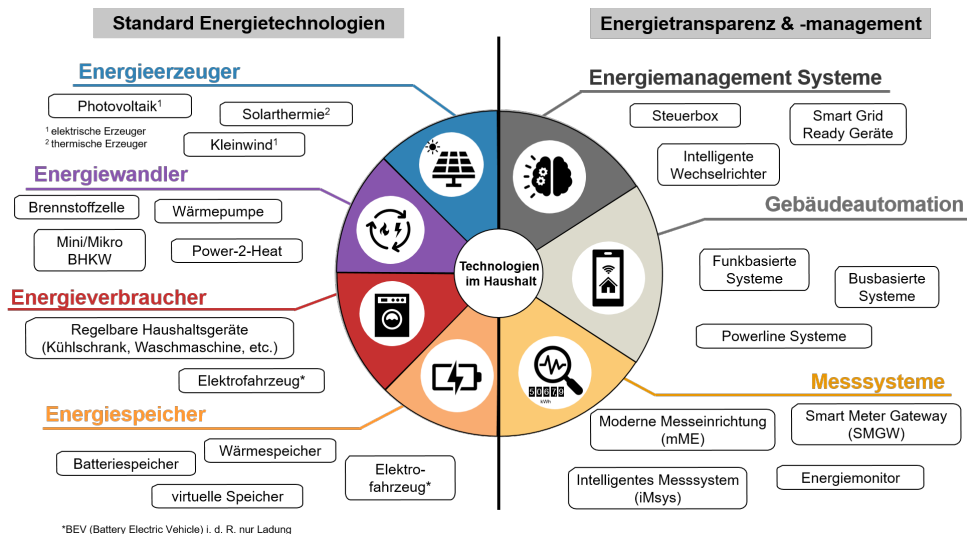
Standard Energietechnologien

Energietransparenz & -management

Energieerzeuger

Photovoltaik$^1$

Solarthermie$^2$

$^1$ elektrische Erzeuger
$^2$ thermische Erzeuger

Kleinwind$^1$

Energiewandler

Brennstoffzelle

Wärmepumpe

Mini/Mikro BHKW

Power-2-Heat

Energieverbraucher

Regelbare Haushaltsgeräte (Kühlschrank, Waschmaschine, etc.)

Elektrofahrzeug*

Energiespeicher

Batteriespeicher

Wärmespeicher

virtuelle Speicher

Elektrofahrzeug*

*BEV (Battery Electric Vehicle) i. d. R. nur Ladung

Technologien im Haushalt

Energiemanagement Systeme

Steuerbox

Smart Grid Ready Geräte

Intelligente Wechselrichter

Gebäudeautomation

Funkbasierte Systeme

Busbasierte Systeme

Powerline Systeme

Messsysteme

Moderne Messeinrichtung (mME)

Smart Meter Gateway (SMGW)

Intelligentes Messsystem (iMsys)

Energiemonitor

kWh